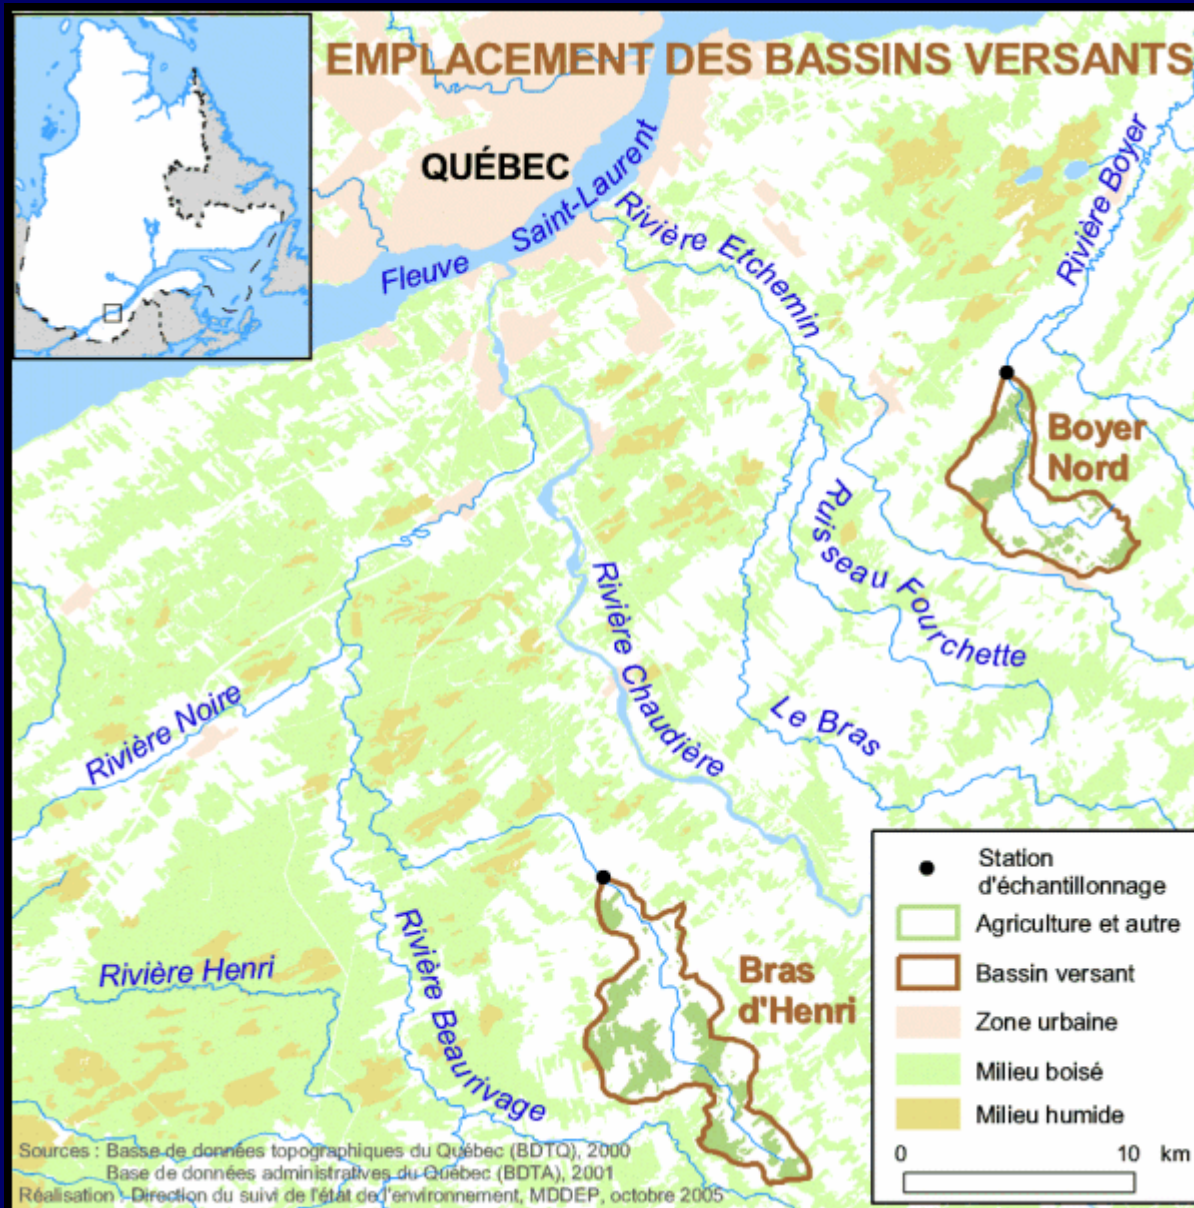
EMPLACEMENT DES BASSINS VERSANTS

QUÉBEC

Fleuve Saint-Laurent

Rivière Etchemin

Rivière Boyer

Boyer Nord

Ruisseau Fourchette

Rivière Chaudière

Le Bras

Rivière Noire

Rivière Henri

Rivière Beaurivage

Bras d'Henri

Station d'échantillonnage
Agriculture et autre
Bassin versant
Zone urbaine
Milieu boisé
Milieu humide

0 10 km

Sources : Basse de données topographiques du Québec (BDTQ), 2000
Base de données administratives du Québec (BDTA), 2001
Réalisation : Direction du suivi de l'état de l'environnement, MDDEP, octobre 2005